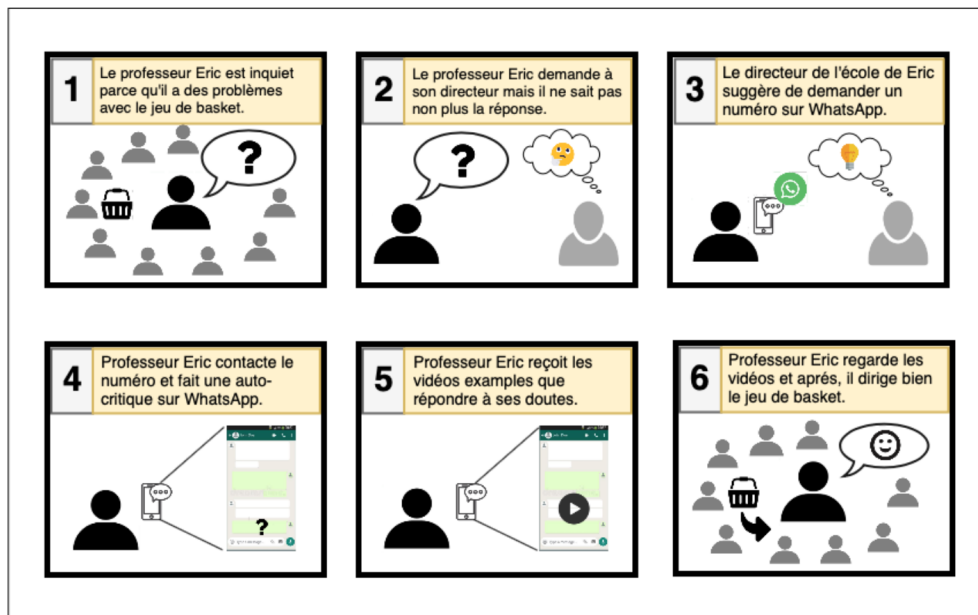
1

Le professeur Eric est inquiet parce qu'il a des problèmes avec le jeu de basket.

?

2

Le professeur Eric demande à son directeur mais il ne sait pas non plus la réponse.

?

3

Le directeur de l'école de Eric suggère de demander un numéro sur WhatsApp.

4

Professeur Eric contacte le numéro et fait une auto-critique sur WhatsApp.

?

5

Professeur Eric reçoit les vidéos examples que répondre à ses doutes.

6

Professeur Eric regarde les vidéos et aprés, il dirige bien le jeu de basket.